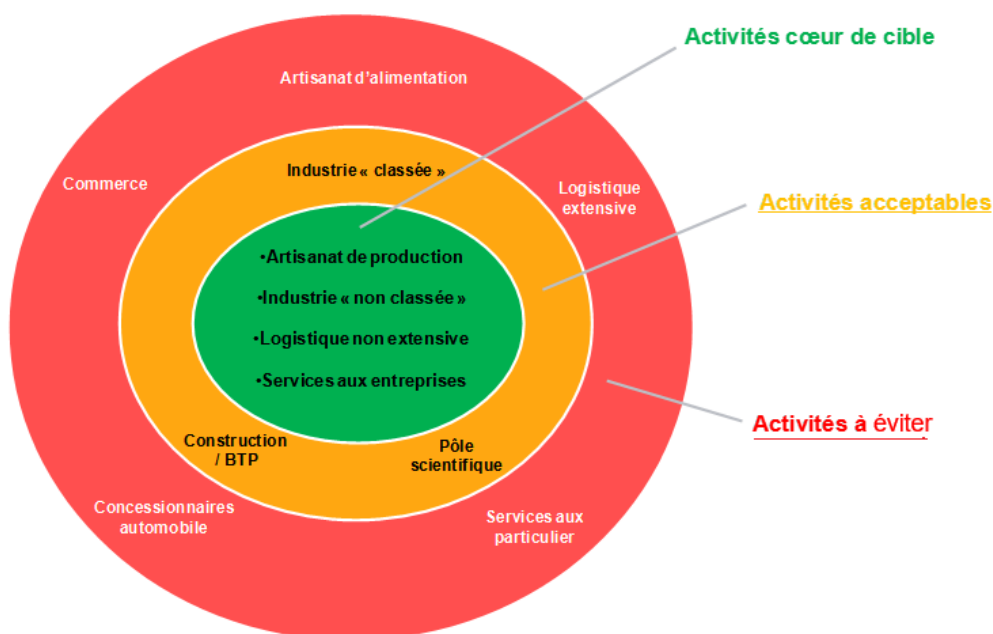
Activités cœur de cible

Activités acceptables

Activités à éviter

Artisanat d'alimentation

Commerce

Logistique extensive

Industrie « classée »

•Artisanat de production

•Industrie « non classée »

•Logistique non extensive

•Services aux entreprises

Construction / BTP

Pôle scientifique

Concessionnaires automobile

Services aux particulier